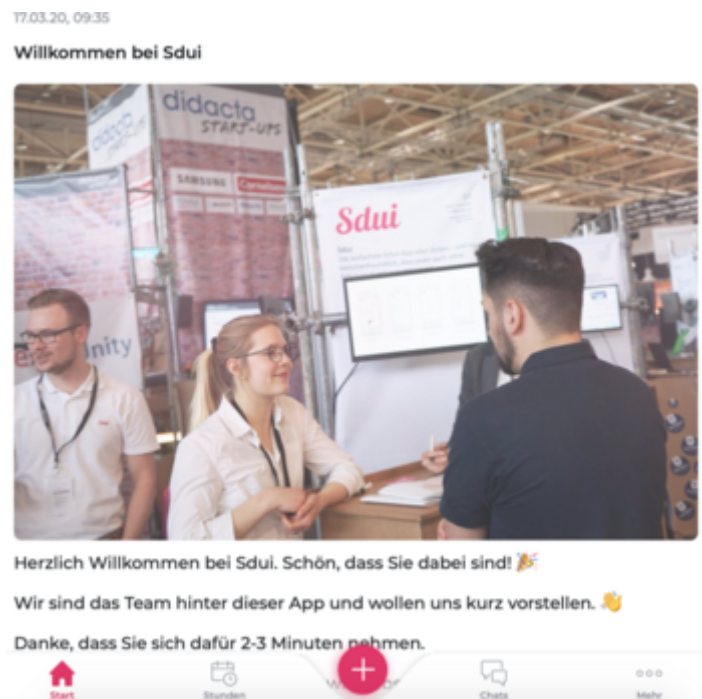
17.03.20, 09:35

Willkommen bei Sdui

didacta
START-UPS

SAMSUNG

Sdui

unity

Herzlich Willkommen bei Sdui. Schön, dass Sie dabei sind! 🎉

Wir sind das Team hinter dieser App und wollen uns kurz vorstellen. 👋

Danke, dass Sie sich dafür 2-3 Minuten nehmen.

Start Stunden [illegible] Chats Mehr